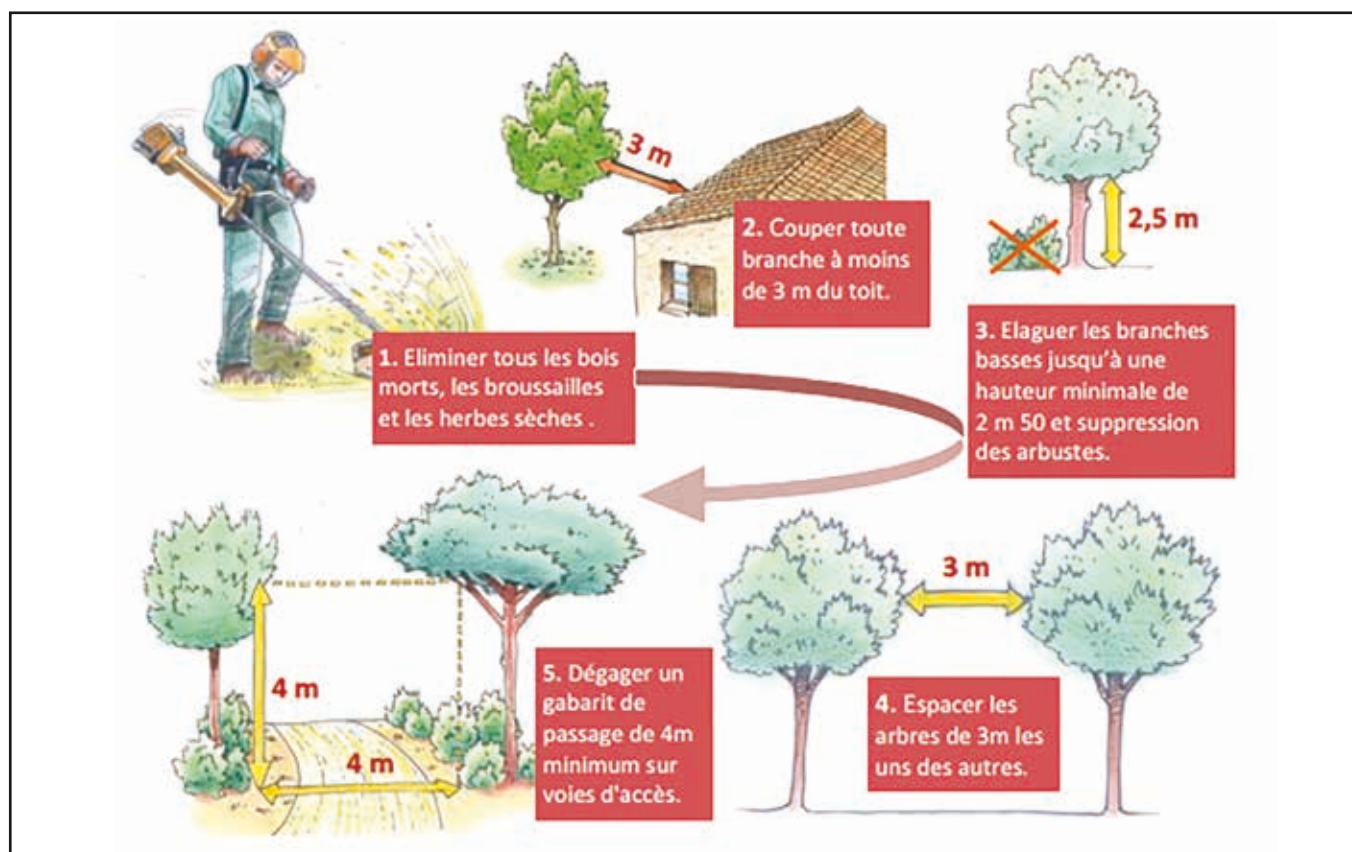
3 m

2. Couper toute branche à moins de 3 m du toit.

2,5 m

1. Eliminer tous les bois morts, les broussailles et les herbes sèches .

3. Elaguer les branches basses jusqu'à une hauteur minimale de 2 m 50 et suppression des arbustes.

3 m

4 m

4 m

5. Dégager un gabarit de passage de 4m minimum sur voies d'accès.

4. Espacer les arbres de 3m les uns des autres.